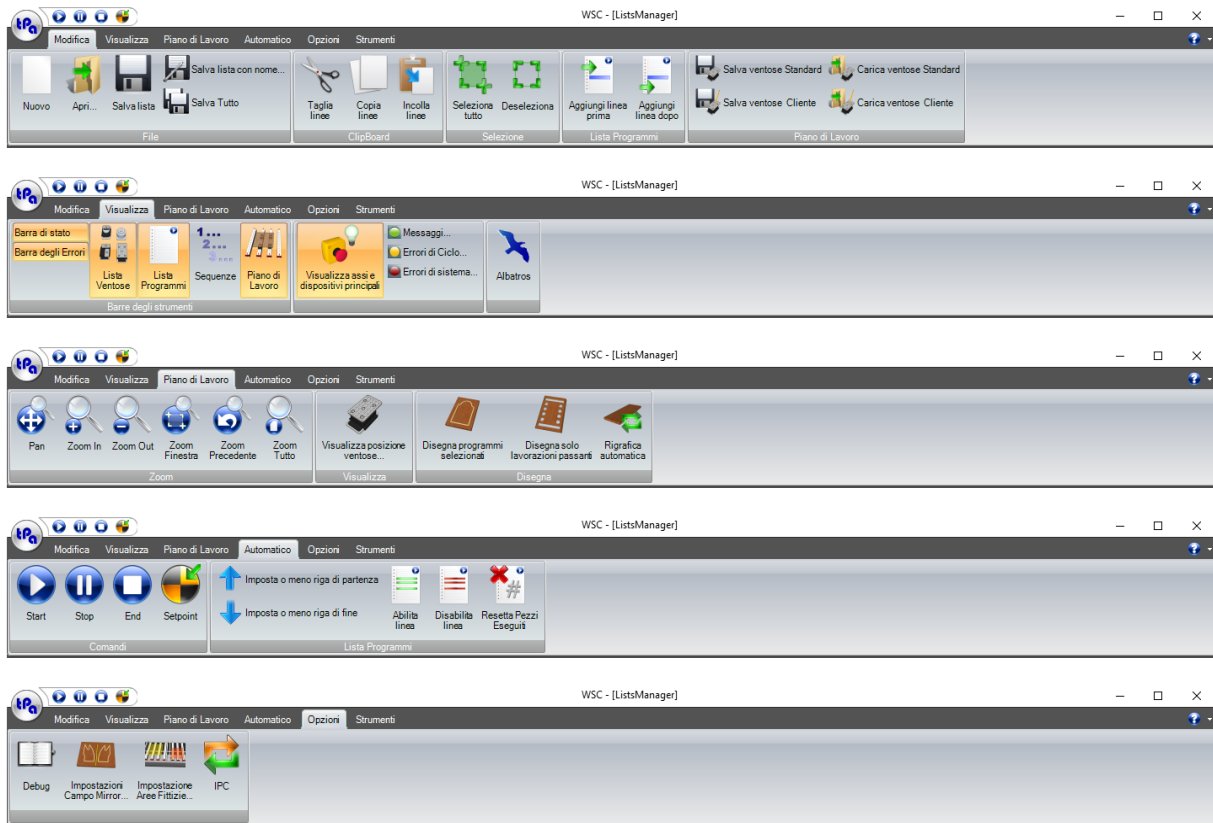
WSC - [ListsManager]

Modifica Visualizza Piano di Lavoro Automatico Opzioni Strumenti

Nuovo
Apri...
Salva lista
Salva lista con nome...
Salva Tutto
File

Taglia linee
Copia linee
Incolla linee
ClipBoard

Seleziona tutto
Deseleziona
Selezione

Aggiungi linea prima
Aggiungi linea dopo
Lista Programmi

Salva ventose Standard
Carica ventose Standard
Salva ventose Cliente
Carica ventose Cliente
Piano di Lavoro

WSC - [ListsManager]

Modifica Visualizza Piano di Lavoro Automatico Opzioni Strumenti

Barra di stato
Barra degli Errori
Lista Ventose
Lista Programmi
Sequenze
Piano di Lavoro
Barre degli strumenti

Visualizza assi e dispositivi principali
Messaggi...
Errori di Ciclo...
Errori di sistema...

Albatros

WSC - [ListsManager]

Modifica Visualizza Piano di Lavoro Automatico Opzioni Strumenti

Pan
Zoom In
Zoom Out
Zoom Finestra
Zoom Precedente
Zoom Tutto
Zoom

Visualizza posizione ventose...
Visualizza

Disegna programmi selezionati
Disegna solo lavorazioni passanti
Rigrafica automatica
Disegna

WSC - [ListsManager]

Modifica Visualizza Piano di Lavoro Automatico Opzioni Strumenti

Start
Stop
End
Setpoint
Comandi

Imposta o meno riga di partenza
Imposta o meno riga di fine
Abilita linea
Disabilita linea
Resetta Pezzi Eseguiti
Lista Programmi

WSC - [ListsManager]

Modifica Visualizza Piano di Lavoro Automatico Opzioni Strumenti

Debug
Impostazioni Campo Mirror...
Impostazione Aree Fittizie...
IPC